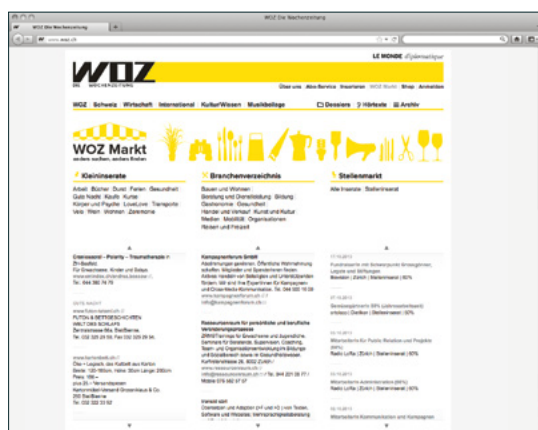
WOZ Die Wochenzeitung

WOZ Die Wochenzeitung

www.woz.ch

LE MONDE diplomatique

WOZ DIE WOCHENZEITUNG

Über uns Abo-Service Inserieren WOZ Markt Shop Anmelden

WOZ Schweiz Wirtschaft International KulturWissen Musikbeilage

Dossiers Hörtexte Archiv

WOZ Markt
anders suchen, anders finden

Kleininserate

Arbeit Bücher Dienst Ferien Gesundheit Gute Nacht Kaufe Kurse Körper und Psyche LoveLove Transporte Velo Wein Wohnen Zeremonie

Branchenverzeichnis

Bauen und Wohnen Beratung und Dienstleistung Bildung Computer Gastronomie Gesundheit Handel und Verkauf Kunst und Kultur Medien Mobilität Organisationen Reisen und Freizeit

Stellenmarkt

Alle Inserate Stelleninserat

Greenwood – Polarity – Traumatherapie
Für Erwachsene, Kinder und Babys
Tel. 044 382 74 76

GUTE NACHT
PUTZEN & BETTGESCHICHTEN
Tel. 032 325 23 56

Kampagnenforum GmbH

Restaurationsraum für persönliche und berufliche Veränderungsprozesse

Fundraiserin mit Schwerpunkt Grossgönner, Legate und Stiftungen
Basel (Zürich) Stelleninserat | 60%

Sozialpädagoge/in 60% (Jahresaufenthalt)

Mitarbeiterin für Public Relation und Projekte (60%)
Radio LoRa (Zürich) Stelleninserat | 60%

Mitarbeiterin Administration (60%)
Radio LoRa (Zürich) Stelleninserat | 60%

Mitarbeiterin Kommunikation und Kampagnen